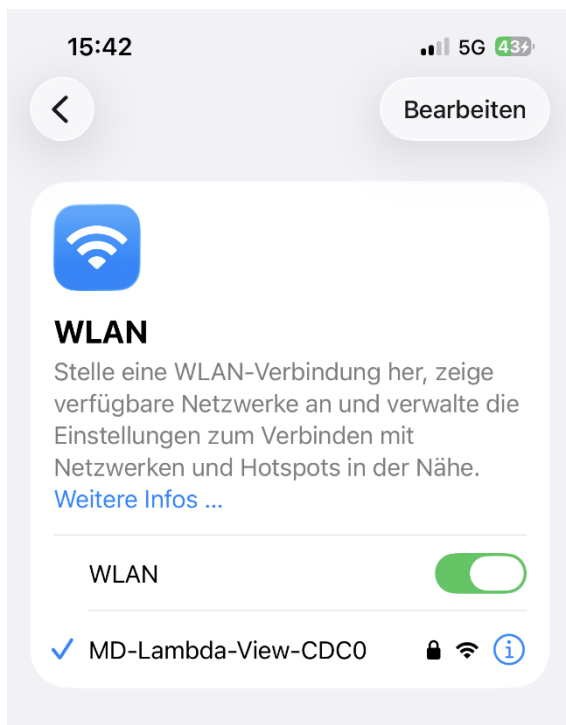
15:42
5G 43

Bearbeiten

WLAN

Stelle eine WLAN-Verbindung her, zeige verfügbare Netzwerke an und verwalte die Einstellungen zum Verbinden mit Netzwerken und Hotspots in der Nähe. Weitere Infos ...

WLAN

✓ MD-Lambda-View-CDC0